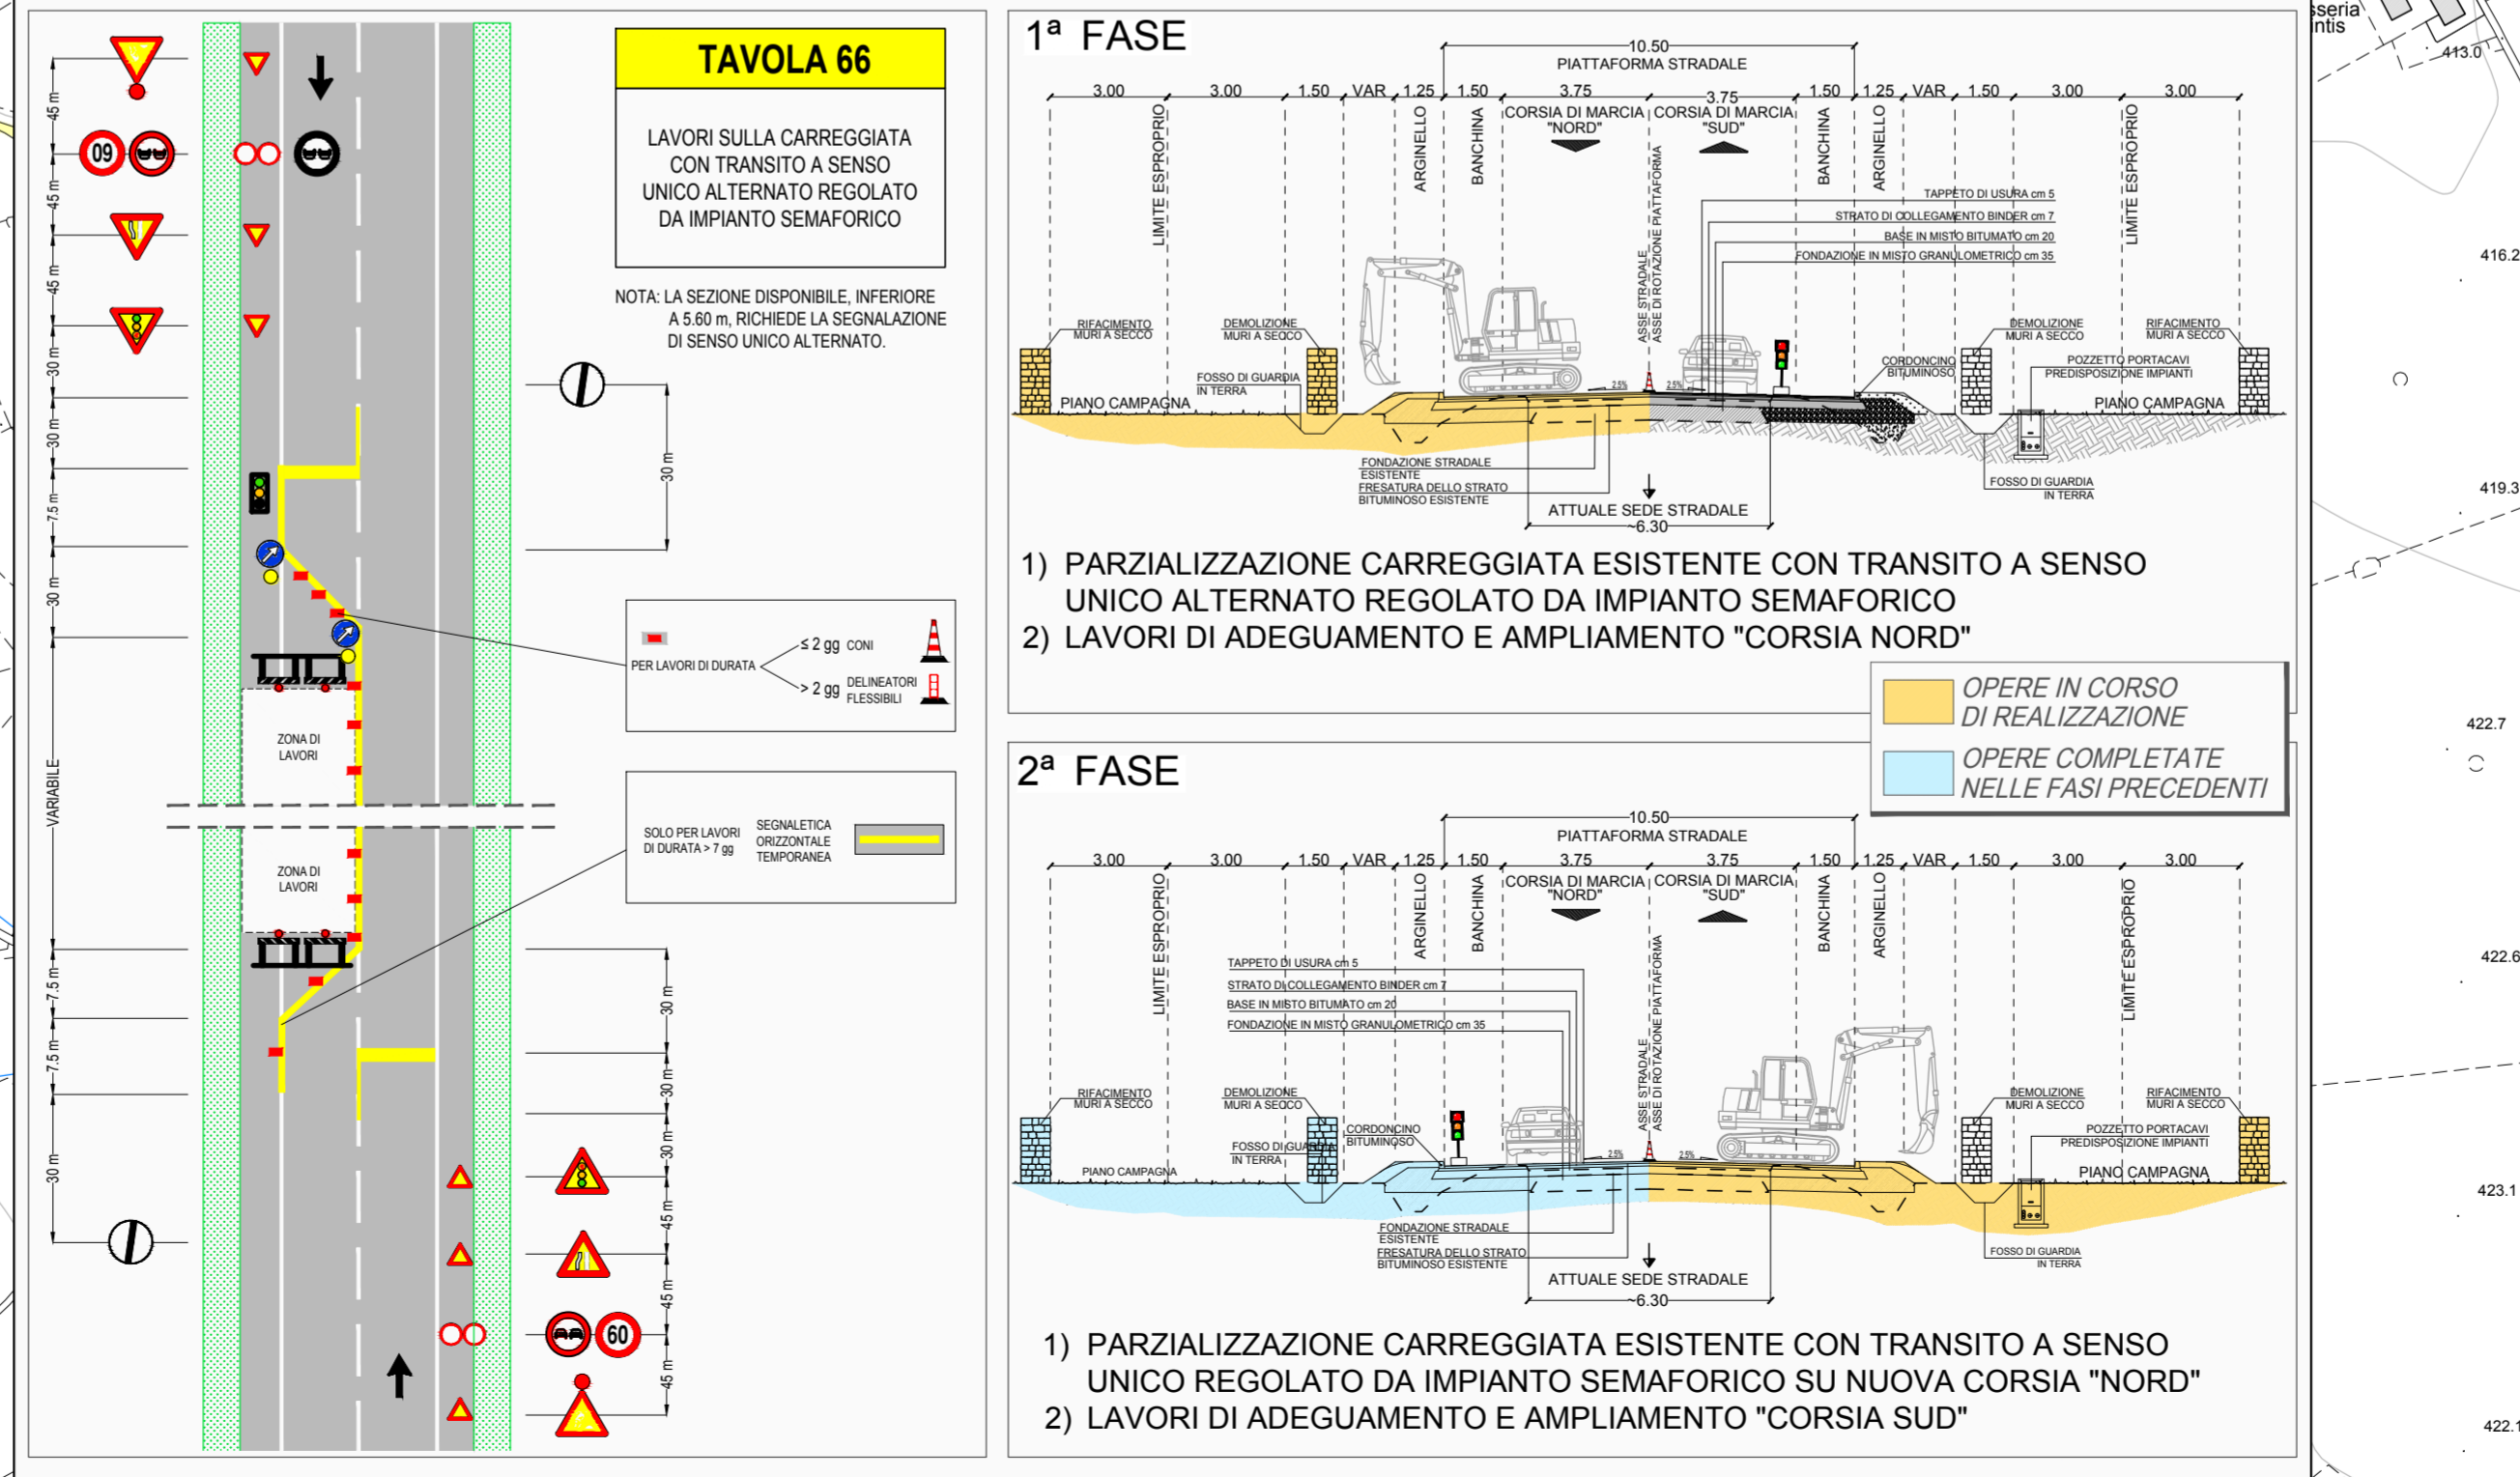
TAVOLA 66

LAVORI SULLA CARREGGIATA CON TRANSITO A SENSO UNICO ALTERNATO REGOLATO DA IMPIANTO SEMAFORICO

NOTA: LA SEZIONE DISPONIBILE, INFERIORE A 5.60 m, RICHIEDE LA SEGNALAZIONE DI SENSO UNICO ALTERNATO.

45 m
45 m
45 m
30 m
30 m
7.5 m
30 m
VARIABILE
7.5 m
7.5 m
30 m
30 m
30 m
30 m
45 m
45 m
45 m

09
60

ZONA DI LAVORI
ZONA DI LAVORI

PER LAVORI DI DURATA
≤ 2 gg CONI
> 2 gg DELINEATORI FLESSIBILI

SOLO PER LAVORI DI DURATA > 7 gg
SEGNALETICA ORIZZONTALE TEMPORANEA

1ª FASE

10.50
PIATTAFORMA STRADALE
3.00 3.00 1.50 VAR 1.25 1.50 3.75 3.75 1.50 1.25 VAR 1.50 3.00 3.00
LIMITE ESPROPRIO
ARGINELLO
BANCHINA
CORSIA DI MARCIA "NORD"
CORSIA DI MARCIA "SUD"
ASSE STRADALE
ASSE DI ROTAZIONE PIATTAFORMA
BANCHINA
ARGINELLO
LIMITE ESPROPRIO
TAPPETO DI USURA cm 5
STRATO DI COLLEGAMENTO BINDER cm 7
BASE IN MISTO BITUMATO cm 20
FONDAZIONE IN MISTO GRANULOMETRICO cm 35
RIFACIMENTO MURI A SECCO
DEMOLIZIONE MURI A SECCO
FOSSO DI GUARDIA IN TERRA
PIANO CAMPAGNA
2.5%
2.5%
CORDONCINO BITUMINOSO
DEMOLIZIONE MURI A SECCO
RIFACIMENTO MURI A SECCO
POZZETTO PORTACAVI PREDISPOSIZIONE IMPIANTI
PIANO CAMPAGNA
FONDAZIONE STRADALE ESISTENTE
FRESATURA DELLO STRATO BITUMINOSO ESISTENTE
ATTUALE SEDE STRADALE
~6.30
FOSSO DI GUARDIA IN TERRA

1) PARZIALIZZAZIONE CARREGGIATA ESISTENTE CON TRANSITO A SENSO UNICO ALTERNATO REGOLATO DA IMPIANTO SEMAFORICO
2) LAVORI DI ADEGUAMENTO E AMPLIAMENTO "CORSIA NORD"

OPERE IN CORSO DI REALIZZAZIONE
OPERE COMPLETATE NELLE FASI PRECEDENTI

2ª FASE

10.50
PIATTAFORMA STRADALE
3.00 3.00 1.50 VAR 1.25 1.50 3.75 3.75 1.50 1.25 VAR 1.50 3.00 3.00
LIMITE ESPROPRIO
ARGINELLO
BANCHINA
CORSIA DI MARCIA "NORD"
CORSIA DI MARCIA "SUD"
ASSE STRADALE
ASSE DI ROTAZIONE PIATTAFORMA
BANCHINA
ARGINELLO
LIMITE ESPROPRIO
TAPPETO DI USURA cm 5
STRATO DI COLLEGAMENTO BINDER cm 7
BASE IN MISTO BITUMATO cm 20
FONDAZIONE IN MISTO GRANULOMETRICO cm 35
RIFACIMENTO MURI A SECCO
DEMOLIZIONE MURI A SECCO
CORDONCINO BITUMINOSO
FOSSO DI GUARDIA IN TERRA
PIANO CAMPAGNA
2.5%
2.5%
DEMOLIZIONE MURI A SECCO
RIFACIMENTO MURI A SECCO
POZZETTO PORTACAVI PREDISPOSIZIONE IMPIANTI
PIANO CAMPAGNA
FONDAZIONE STRADALE ESISTENTE
FRESATURA DELLO STRATO BITUMINOSO ESISTENTE
ATTUALE SEDE STRADALE
~6.30
FOSSO DI GUARDIA IN TERRA

1) PARZIALIZZAZIONE CARREGGIATA ESISTENTE CON TRANSITO A SENSO UNICO REGOLATO DA IMPIANTO SEMAFORICO SU NUOVA CORSIA "NORD"
2) LAVORI DI ADEGUAMENTO E AMPLIAMENTO "CORSIA SUD"

sseria
ntis
413.0
416.2
419.3
422.7
422.6
423.1
422.1